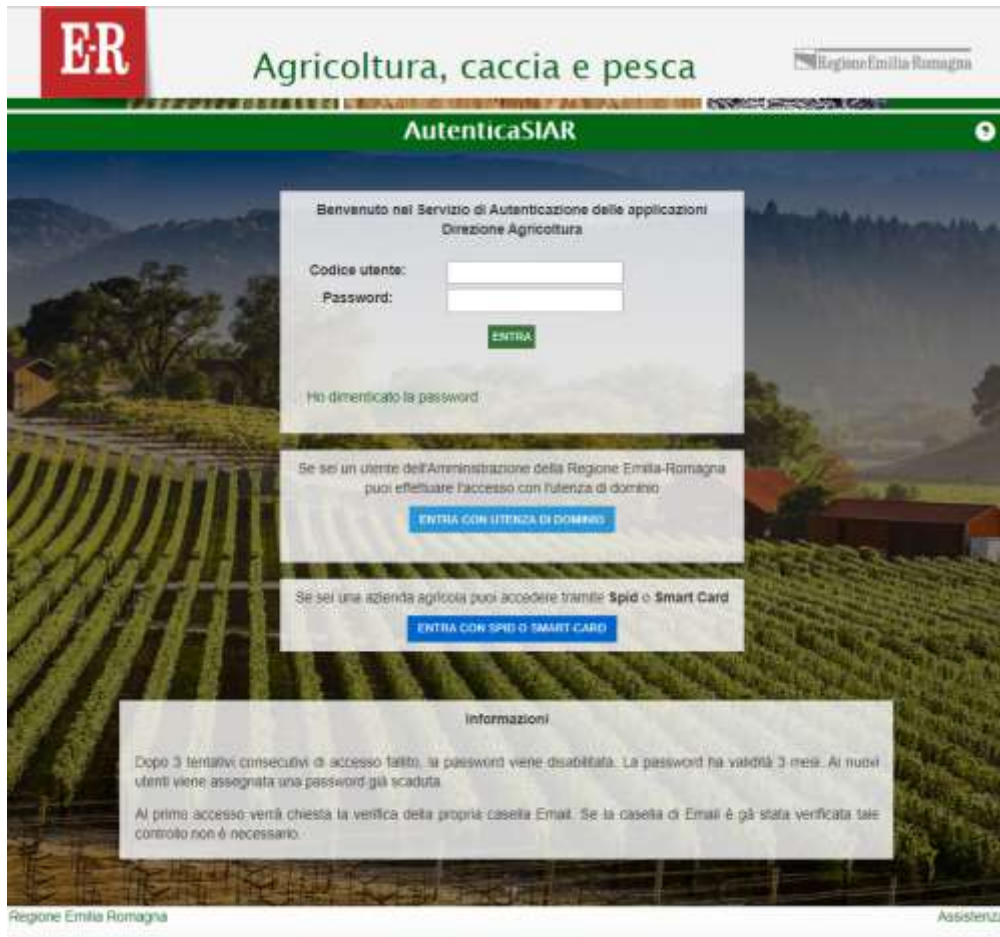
E·R

Agricoltura, caccia e pesca

Regione Emilia Romagna

AutenticaSIAR

Benvenuto nel Servizio di Autenticazione delle applicazioni
Direzione Agricoltura

Codice utente:
Password:

ENTRA

Ho dimenticato la password

Se sei un utente dell'Amministrazione della Regione Emilia-Romagna puoi effettuare l'accesso con l'utenza di dominio

ENTRA CON UTENZA DI DOMINIO

Se sei una azienda agricola puoi accedere tramite Spid e Smart Card

ENTRA CON SPID O SMART CARD

Informazioni

Dopo 3 tentativi consecutivi di accesso fallito, la password viene disabilitata. La password ha validità 3 mesi. Ai nuovi utenti viene assegnata una password già scaduta.

Al primo accesso verrà chiesta la verifica della propria casella Email. Se la casella di Email è gà stata verificata tale controllo non è necessario.

Regione Emilia Romagna

Assistenz